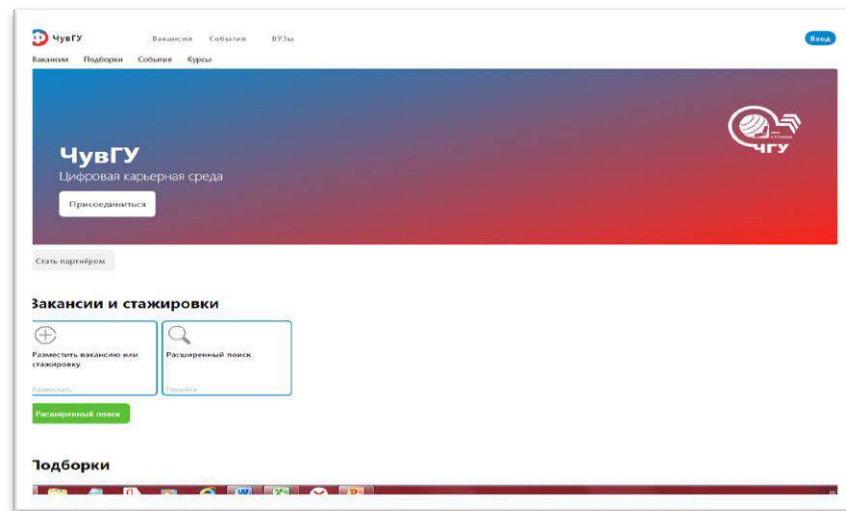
ЧувГУ Вакансии События ВУЗы Вход

Вакансии Подборки События Курсы

ЧГУ

ЧувГУ

Цифровая карьерная среда

Присоединиться

Стать партнёром

Вакансии и стажировки

Разместить вакансию или стажировку

Разместить

Расширенный поиск

Перейти

Расширенный поиск

Подборки